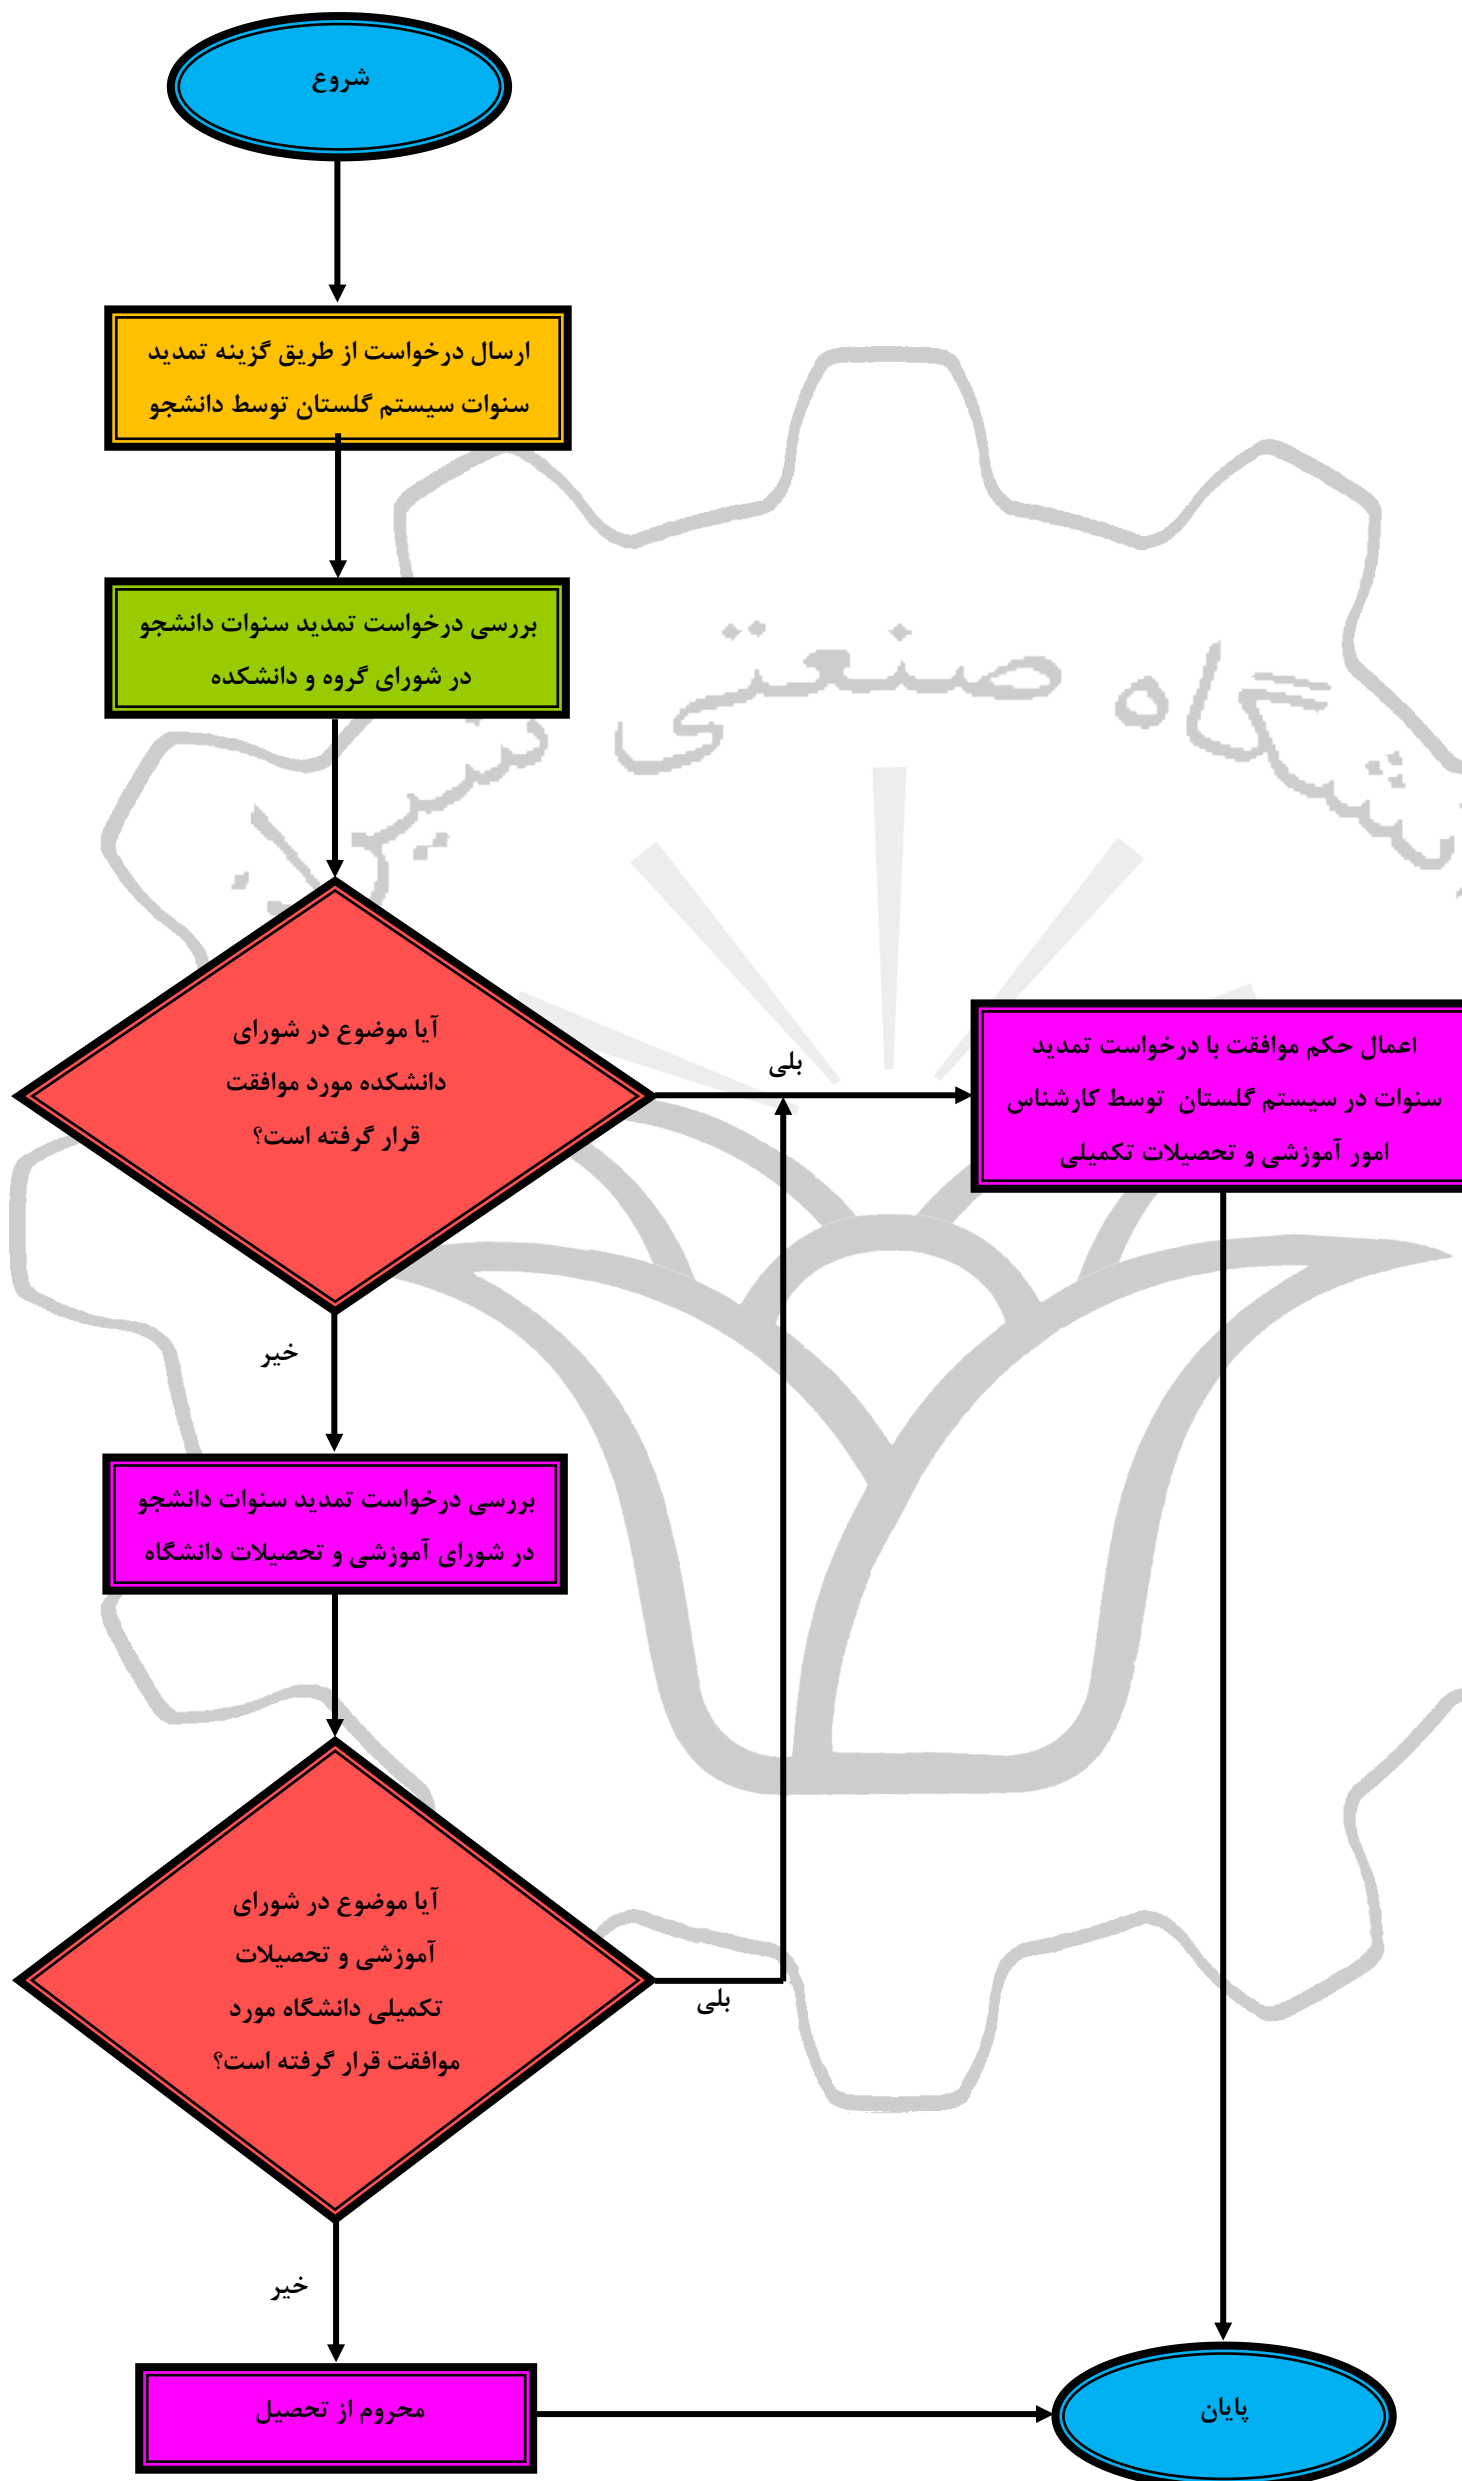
شروع

ارسال درخواست از طریق گزینه تمدید سنوات سیستم گلستان توسط دانشجو

بررسی درخواست تمدید سنوات دانشجو در شورای گروه و دانشکده

آیا موضوع در شورای دانشکده مورد موافقت قرار گرفته است؟

بلی

اعمال حکم موافقت با درخواست تمدید سنوات در سیستم گلستان توسط کارشناس امور آموزشی و تحصیلات تکمیلی

خیر

بررسی درخواست تمدید سنوات دانشجو در شورای آموزشی و تحصیلات دانشگاه

آیا موضوع در شورای آموزشی و تحصیلات تکمیلی دانشگاه مورد موافقت قرار گرفته است؟

بلی

خیر

محروم از تحصیل

پایان